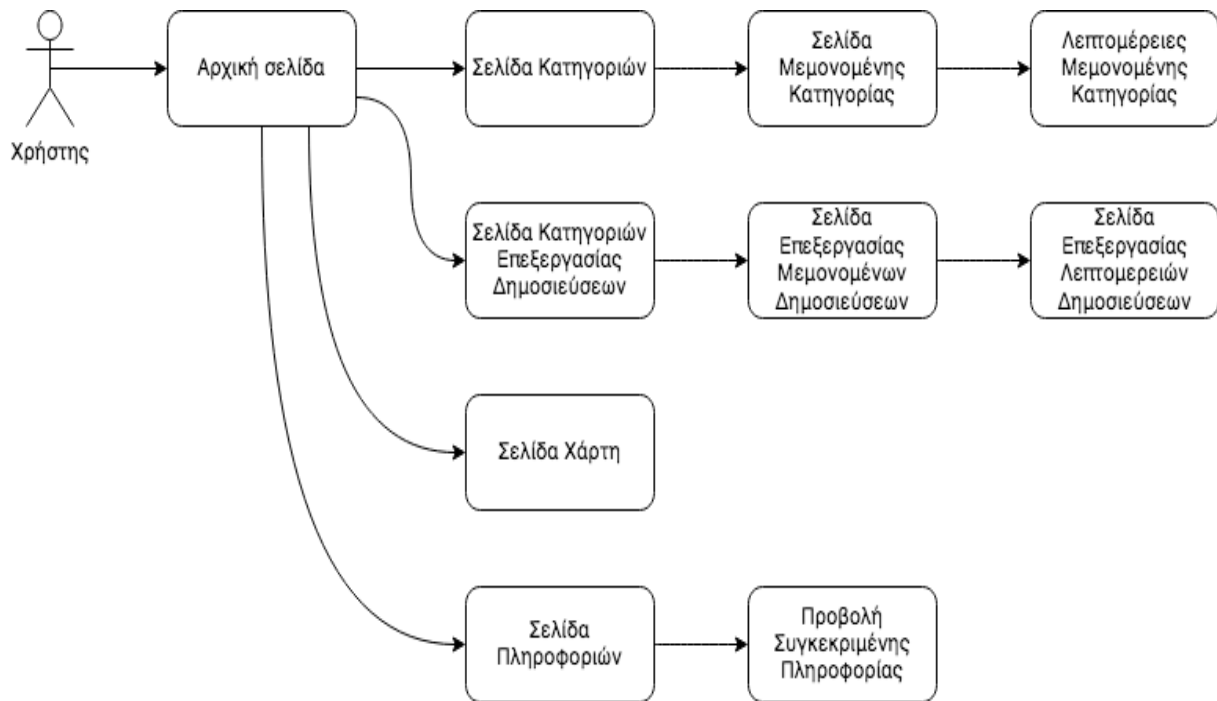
Χρήστης

Αρχική σελίδα

Σελίδα Κατηγοριών

Σελίδα Μεμονομένης Κατηγορίας

Λεπτομέρειες Μεμονομένης Κατηγορίας

Σελίδα Κατηγοριών Επεξεργασίας Δημοσιεύσεων

Σελίδα Επεξεργασίας Μεμονομένων Δημοσιεύσεων

Σελίδα Επεξεργασίας Λεπτομερειών Δημοσιεύσεων

Σελίδα Χάρτη

Σελίδα Πληροφοριών

Προβολή Συγκεκριμένης Πληροφορίας